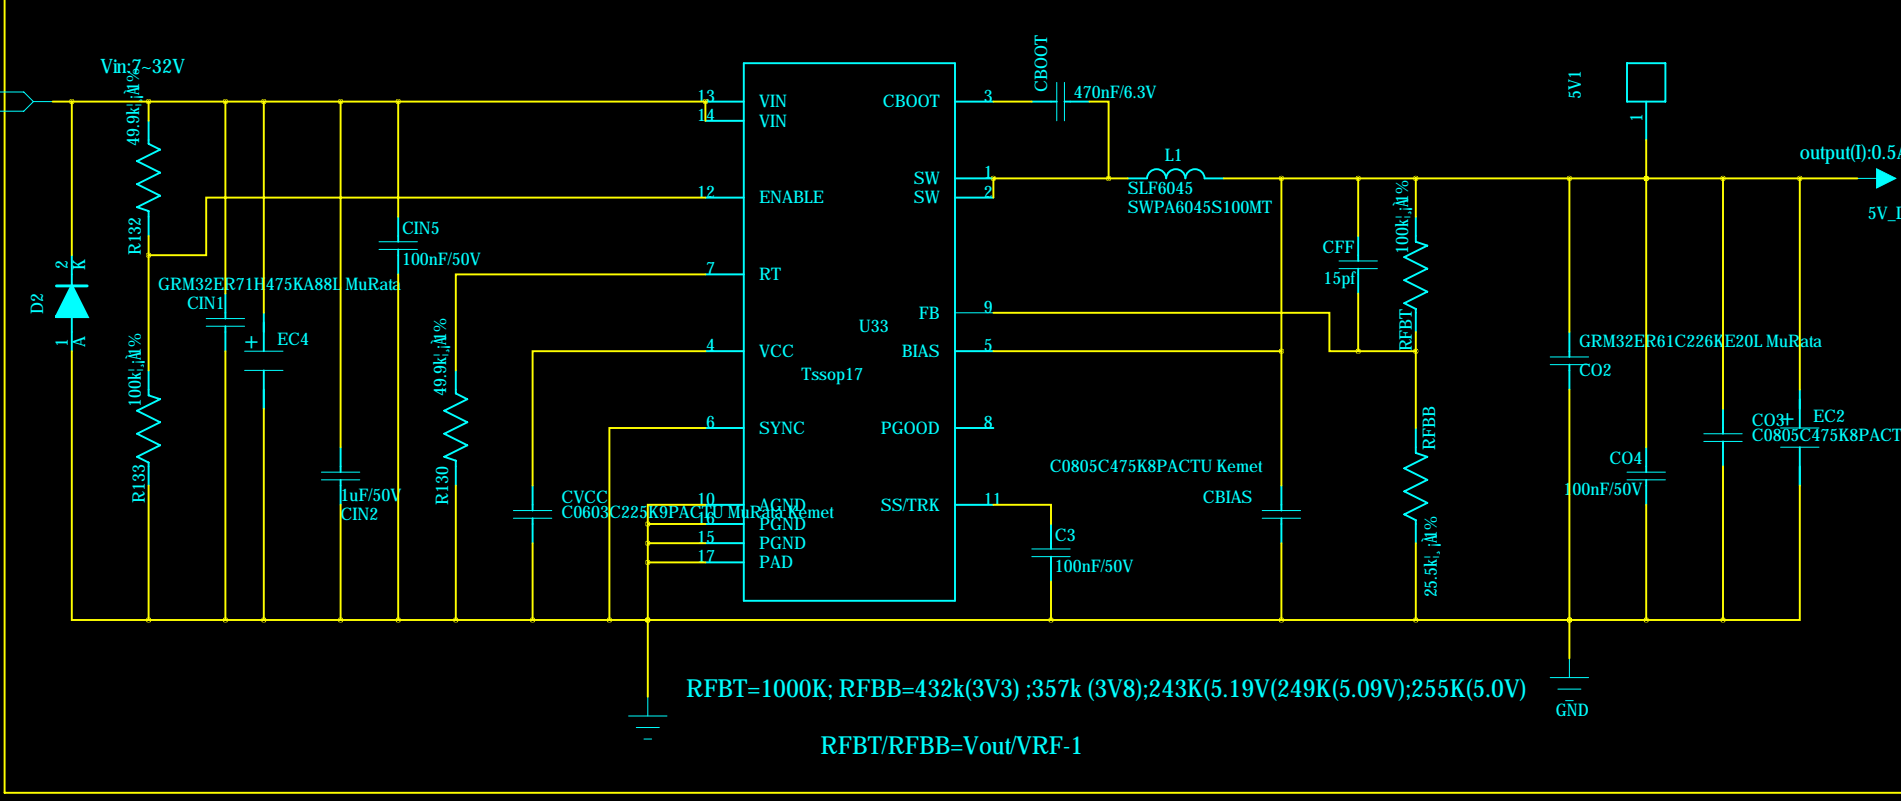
Vin:7~32V

49.9k¦,¦1%
R132
D2
2 K
1 A
GRM32ER71H475KA88L MuRata
CIN1
EC4
100k¦,¦1%
R133
CIN5
100nF/50V
1uF/50V
CIN2
49.9k¦,¦1%
R130
CVCC
C0603C225K9PACTU MuRata Kemet

13 VIN
14 VIN
12 ENABLE
7 RT
4 VCC
6 SYNC
10 AGND
16 PGND
15 PGND
17 PAD
CBOOT 3
SW 1
SW 2
FB 9
BIAS 5
PGOOD 8
SS/TRK 11
U33
Tssop17

CBOOT
470nF/6.3V
L1
SLF6045
SWPA6045S100MT
CFF
15pf
100k¦,¦1%
RFBT
RFBB
25.5k¦,¦1%
C0805C475K8PACTU Kemet
CBIAS
C3
100nF/50V
5V1
1
output(I):0.5A
5V_I
GRM32ER61C226KE20L MuRata
CO2
CO4
100nF/50V
CO3
EC2
C0805C475K8PACT
GND

RFBT=1000K; RFBB=432k(3V3) ;357k (3V8);243K(5.19V(249K(5.09V);255K(5.0V)

RFBT/RFBB=Vout/VRF-1